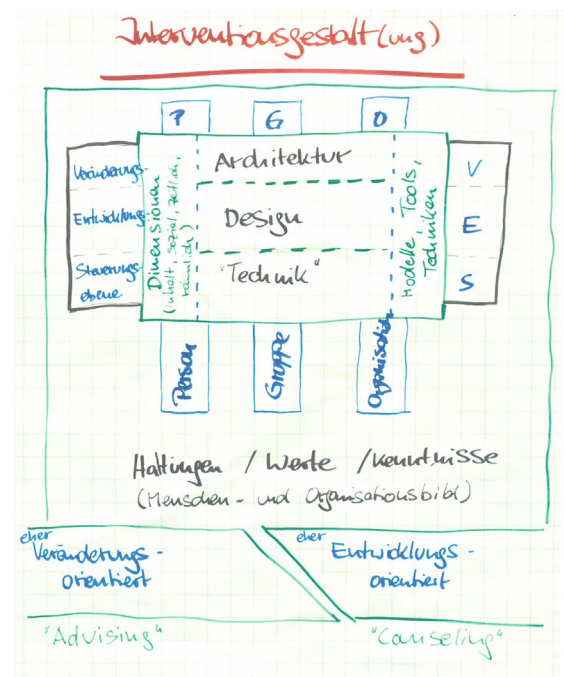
Interventionsgestalt(ung)

P G O

Veränderungs-

Entwicklungs-

Steuerungsebene

Dimensionen (inhalt, sozial, zeitlich, räumlich)

Architektur

Design

"Technik"

Modelle, Tools, Techniken

V
E
S

Person

Gruppe

Organisation

Haltungen / Werte / Kenntnisse
(Menschen- und Organisationsbild)

eher Veränderungs-orientiert

eher Entwicklungs-orientiert

"Advising"

"Counseling"